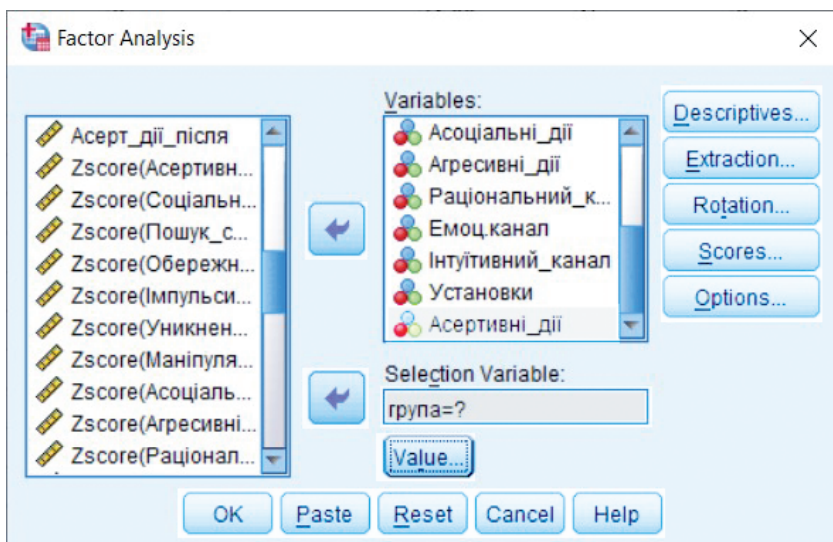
Factor Analysis

Асерт_дії_після
Zscore(Асертивн...
Zscore(Соціальн...
Zscore(Пошук_с...
Zscore(Обережн...
Zscore(Імпульси...
Zscore(Уникнен...
Zscore(Маніпуля...
Zscore(Асоціаль...
Zscore(Агресивні...
Zscore(Раціонал...

Variables:
Асоціальні_дії
Агресивні_дії
Раціональний_к...
Емоц.канал
Інтуїтивний_канал
Установки
Асертивні_дії

Selection Variable:
група=?
Value...

Descriptives...
Extraction...
Rotation...
Scores...
Options...

OK
Paste
Reset
Cancel
Help